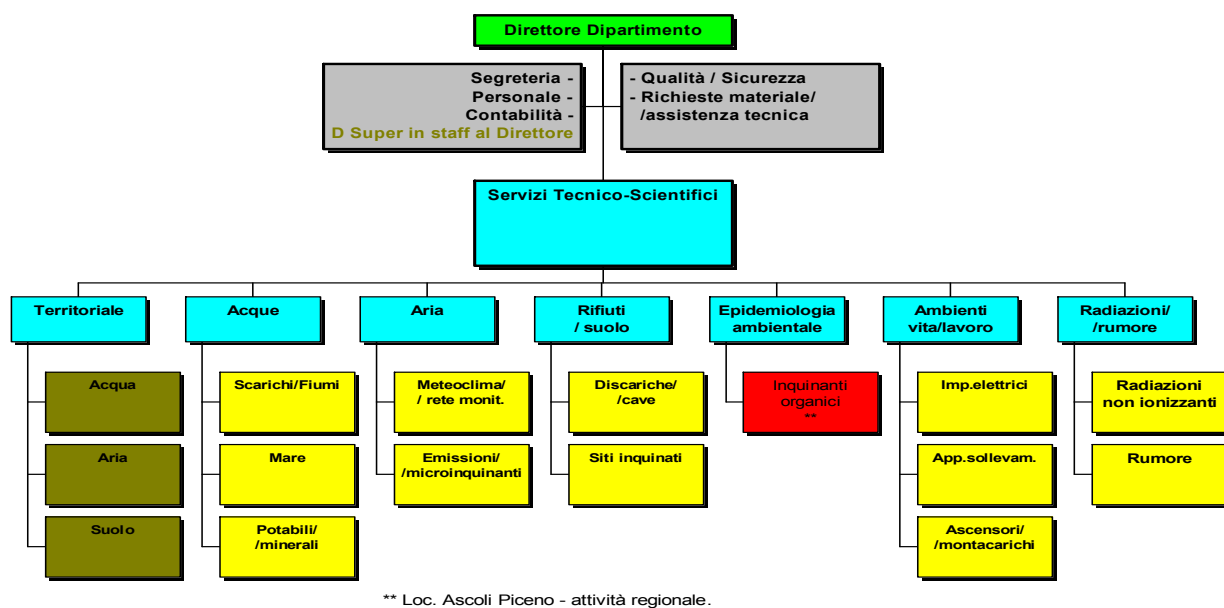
Direttore Dipartimento

Segreteria -
Personale -
Contabilità -
D Super in staff al Direttore

- Qualità / Sicurezza
- Richieste materiale/
/assistenza tecnica

Servizi Tecnico-Scientifici

Territoriale

Acqua

Aria

Suolo

Acque

Scarichi/Fiumi

Mare

Potabili/
/minerali

Aria

Meteoclima/
/ rete monit.

Emissioni/
/microinquinanti

Rifiuti
/ suolo

Discariche/
/cave

Siti inquinati

Epidemiologia
ambientale

Inquinanti
organici
**

Ambienti
vita/lavoro

Imp.elettrici

App.sollevam.

Ascensori/
/montacarichi

Radiazioni/
/rumore

Radiazioni
non ionizzanti

Rumore

** Loc. Ascoli Piceno - attività regionale.